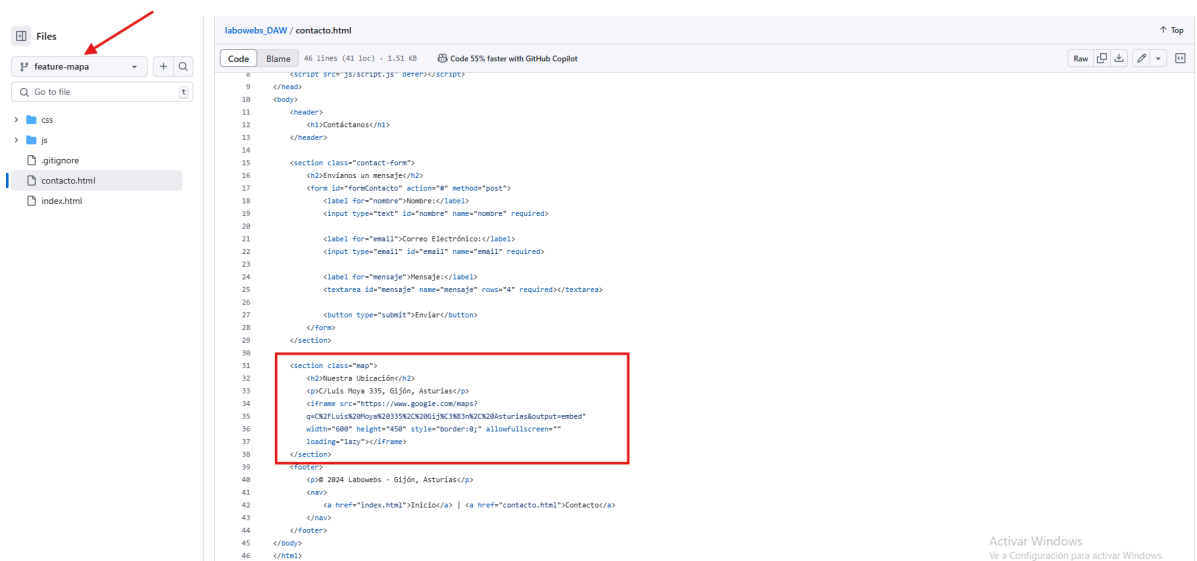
Files

feature-mapa

Go to file

t

css

js

.gitignore

contacto.html

index.html

labowebs_DAW / contacto.html

Top

Code Blame 46 lines (41 loc) · 1.51 KB Code 55% faster with GitHub Copilot

Raw

8 <script src="js/script.js" defer></script>
9 </head>
10 <body>
11 <header>
12 <h1>Contáctanos</h1>
13 </header>
14
15 <section class="contact-form">
16 <h2>Envíanos un mensaje</h2>
17 <form id="formContacto" action="#" method="post">
18 <label for="nombre">Nombre:</label>
19 <input type="text" id="nombre" name="nombre" required>
20
21 <label for="email">Correo Electrónico:</label>
22 <input type="email" id="email" name="email" required>
23
24 <label for="mensaje">Mensaje:</label>
25 <textarea id="mensaje" name="mensaje" rows="4" required></textarea>
26
27 <button type="submit">Enviar</button>
28 </form>
29 </section>
30
31 <section class="map">
32 <h2>Nuestra Ubicación</h2>
33 <p>C/Luis Moya 335, Gijón, Asturias</p>
34 <iframe src="https://www.google.com/maps?
35 q=C%2FLuis%20Moya%20335%2C%20Gij%C3%B3n%2C%20Asturias&output=embed"
36 width="600" height="450" style="border:0;" allowfullscreen=""
37 loading="lazy"></iframe>
38 </section>
39 <footer>
40 <p>© 2024 Labowebs - Gijón, Asturias</p>
41 <nav>
42 <a href="index.html">Inicio</a> | <a href="contacto.html">Contacto</a>
43 </nav>
44 </footer>
45 </body>
46 </html>

Activar Windows
Ve a Configuración para activar Windows.